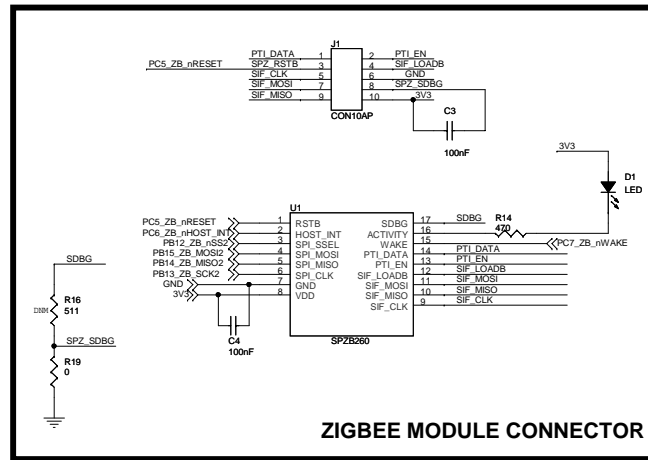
J1

PC5_ZB_nRESET

PTI_DATA 1 2 PTI_EN
SPZ_RSTB 3 4 SIF_LOADB
SIF_CLK 5 6 GND
SIF_MOSI 7 8 SPZ_SDBG
SIF_MISO 9 10 3V3

CON10AP

C3
100nF

3V3

D1
LED

U1

PC5_ZB_nRESET 1 RSTB
PC6_ZB_nHOST_INT 2 HOST_INT
PB12_ZB_nSS2 3 SPI_SSEL
PB15_ZB_MOSI2 4 SPI_MOSI
PB14_ZB_MISO2 5 SPI_MISO
PB13_ZB_SCK2 6 SPI_CLK
GND 7 GND
3V3 8 VDD

SDBG 17 SDBG
ACTIVITY 16
WAKE 15
PTI_DATA 14 PTI_DATA
PTI_EN 13 PTI_EN
SIF_LOADB 12 SIF_LOADB
SIF_MOSI 11 SIF_MOSI
SIF_MISO 10 SIF_MISO
SIF_CLK 9 SIF_CLK

R14
470

PC7_ZB_nWAKE

SPZB260

C4
100nF

SDBG

R16
511
DNM

SPZ_SDBG

R19
0

ZIGBEE MODULE CONNECTOR